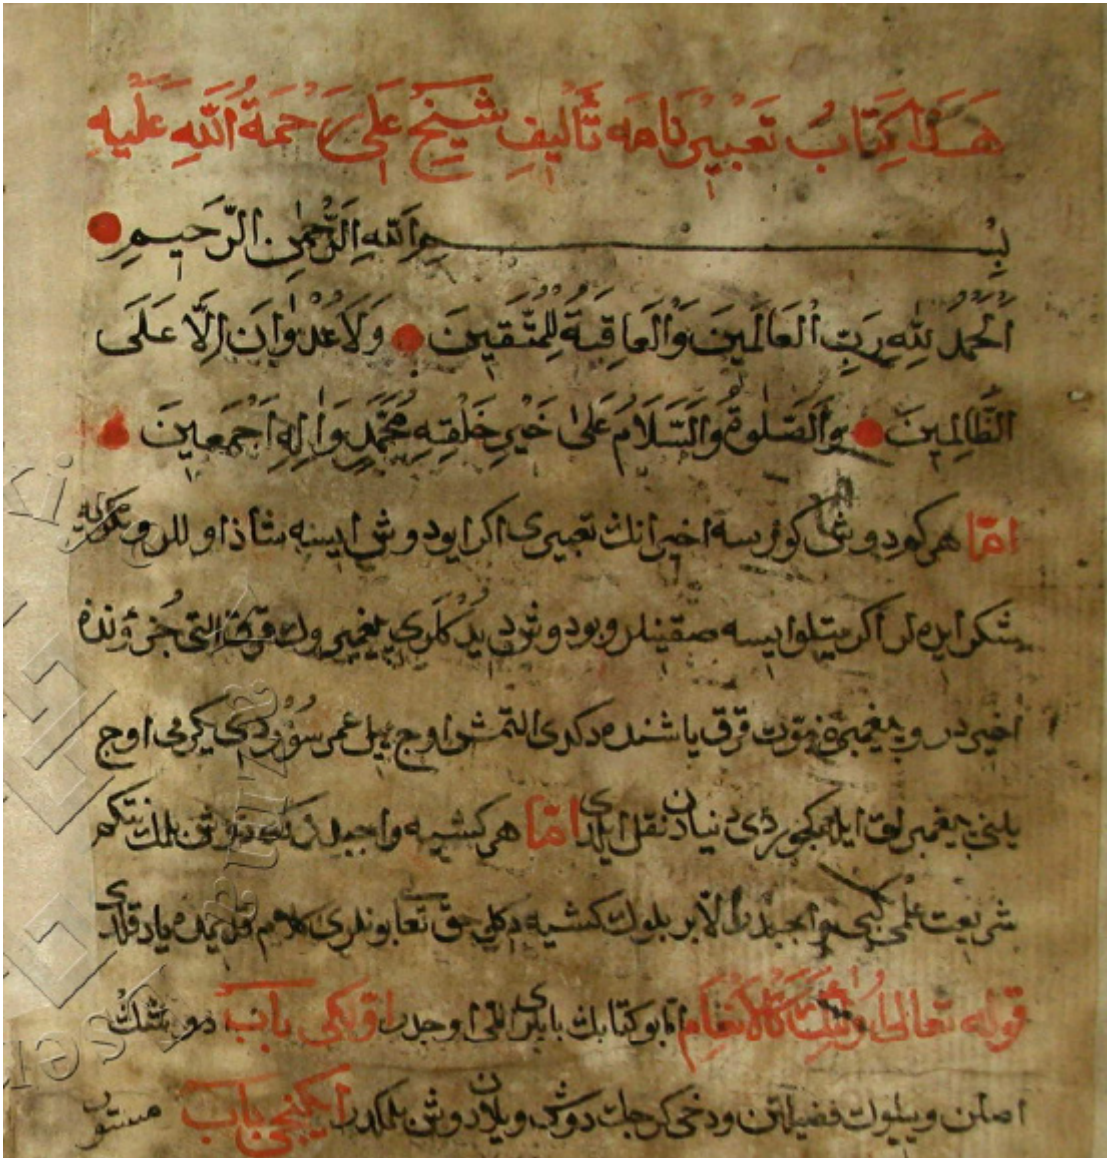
هذا كتاب تعبيرنامه تأليف شيخ علي رحمة الله عليه

بسم الله الرحمن الرحيم

الحمد لله رب العالمين والعاقبة للمتقين ولا عدوان الا على الظالمين والصلوة والسلام على خير خلقه محمد وآله اجمعين

اما هر كيم دوش كورسه اخر انك تعبيري اكرايو دوش ايسه مشاذ اول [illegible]

شكر اين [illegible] اكر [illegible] ايسه صقينلر و بو دوش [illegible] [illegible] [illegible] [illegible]

اخير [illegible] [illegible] قرق ياشند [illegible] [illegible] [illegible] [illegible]

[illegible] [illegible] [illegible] نقل ايدر اما هر كيشيه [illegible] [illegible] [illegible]

شريعت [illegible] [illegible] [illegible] كشيه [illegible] حق تعالى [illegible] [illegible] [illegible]

قوله تعالى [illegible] الانعام ايو كتابك بابلري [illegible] اوچدر اولكي باب دوشك

اصلن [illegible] فضيلتن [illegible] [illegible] ايكنجي باب مستور